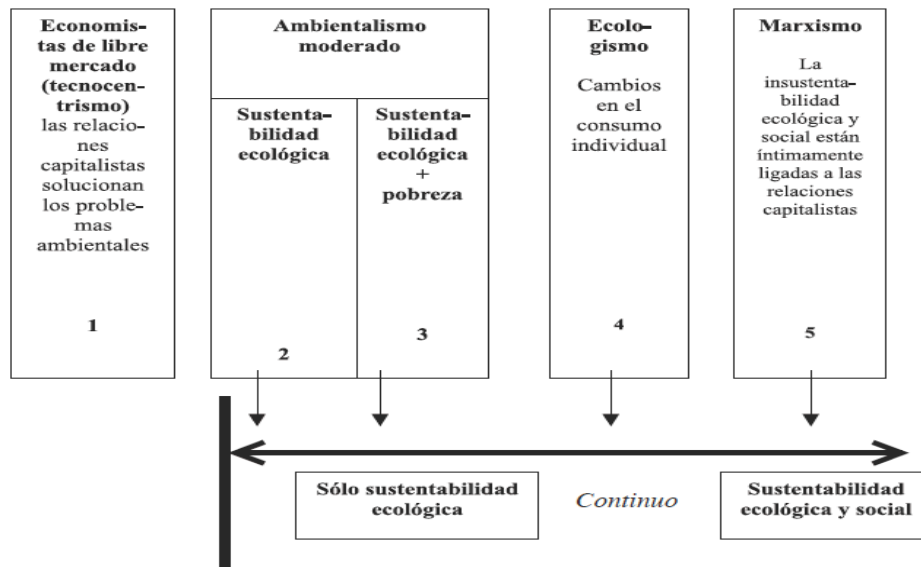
Economistas de libre mercado (tecnocentrismo)
las relaciones capitalistas solucionan los problemas ambientales

1

Ambientalismo moderado

Sustentabilidad ecológica

2

Sustentabilidad ecológica + pobreza

3

Ecologismo

Cambios en el consumo individual

4

Marxismo

La insustentabilidad ecológica y social están íntimamente ligadas a las relaciones capitalistas

5

Sólo sustentabilidad ecológica

Continuo

Sustentabilidad ecológica y social